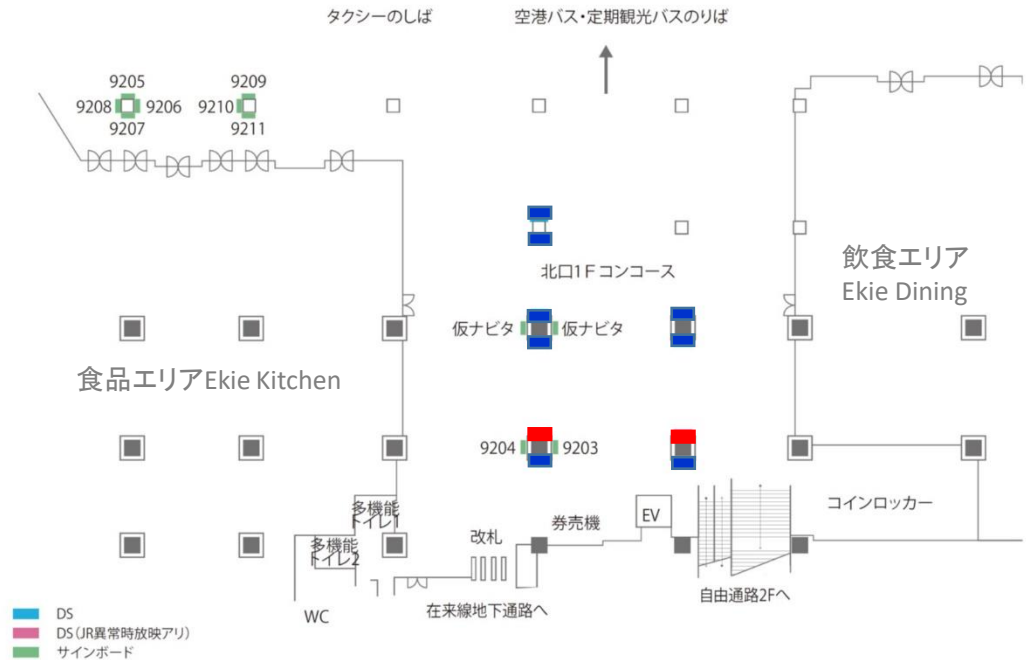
タクシーのしば

空港バス・定期観光バスのりば

9205
9208 9206
9207

9209
9210
9211

北口1F コンコース

飲食エリア
Ekie Dining

仮ナビタ 仮ナビタ

食品エリアEkie Kitchen

9204 9203

多機能トイレ1

多機能トイレ2

改札

券売機

EV

コインロッカー

WC

在来線地下通路へ

自由通路2Fへ

DS
DS(JR異常時放映アリ)
サインボード